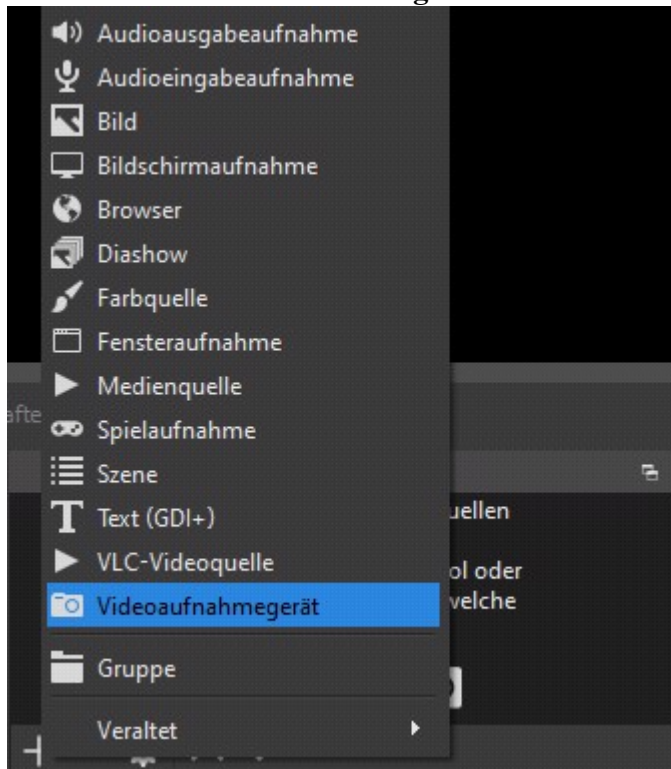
Audioausgabeaufnahme
Audioeingabeaufnahme
Bild
Bildschirmaufnahme
Browser
Diashow
Farbquelle
Fensteraufnahme
Medienquelle
Spielaufnahme
Szene
Text (GDI+)
VLC-Videoquelle
Videoaufnahmegerät
Gruppe
Veraltet

afte
uellen
ol oder
velche